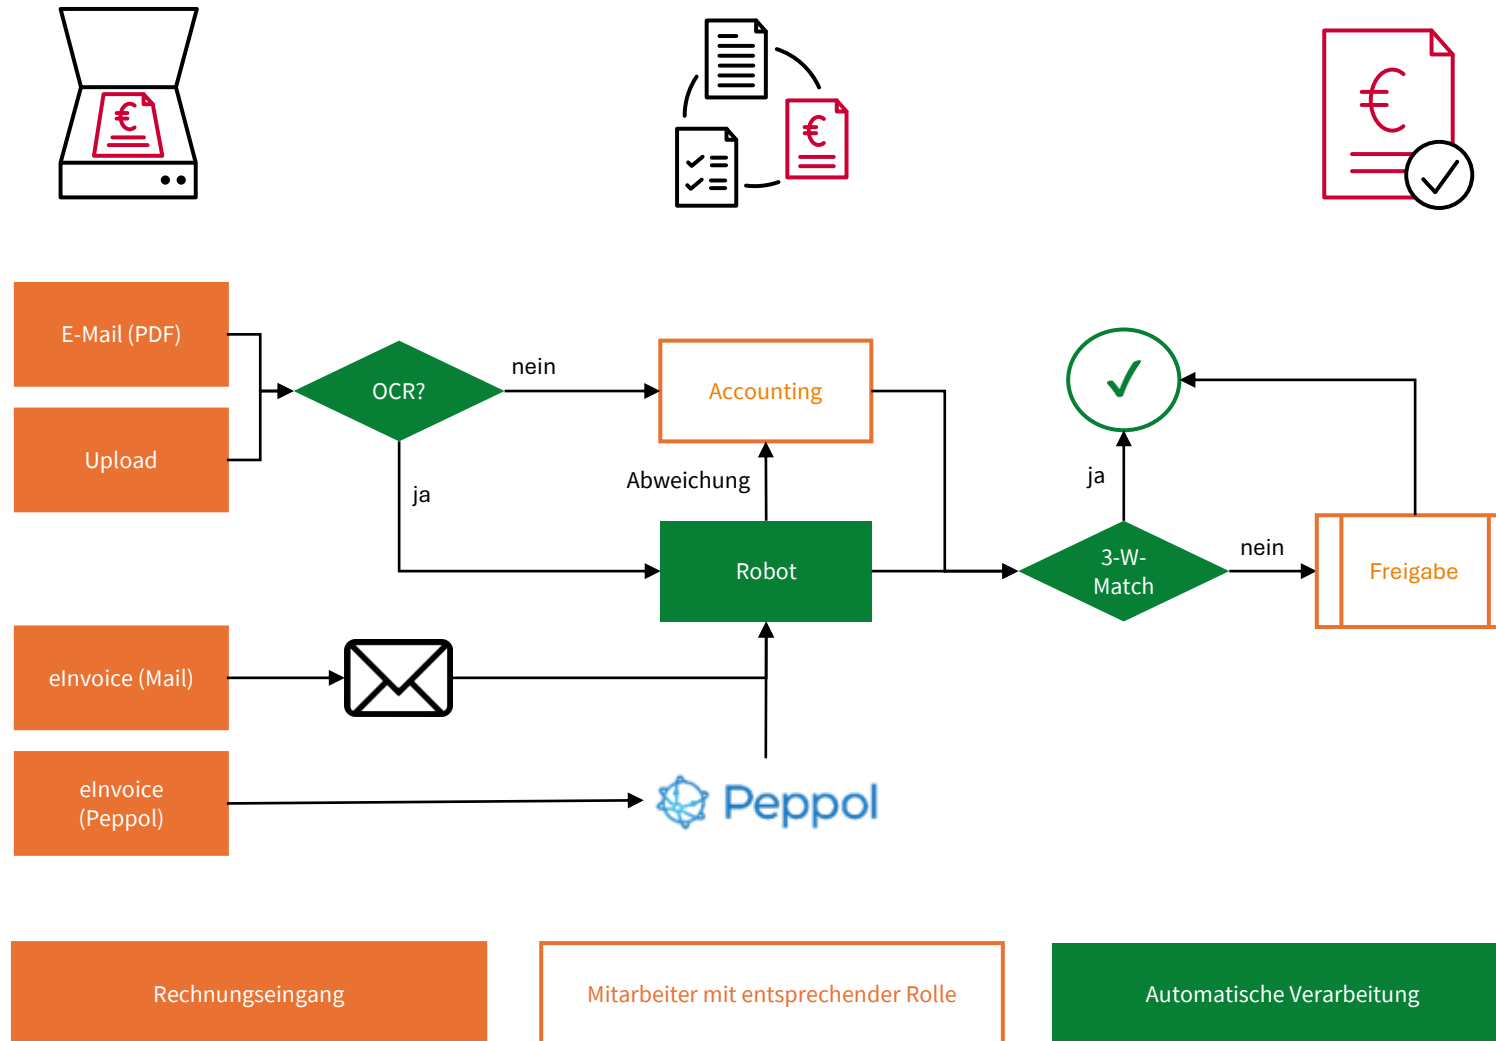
E-Mail (PDF)

Upload

OCR?

nein

Accounting

ja

Abweichung

Robot

ja

3-W-Match

nein

Freigabe

eInvoice (Mail)

eInvoice (Peppol)

Peppol

Rechnungseingang

Mitarbeiter mit entsprechender Rolle

Automatische Verarbeitung